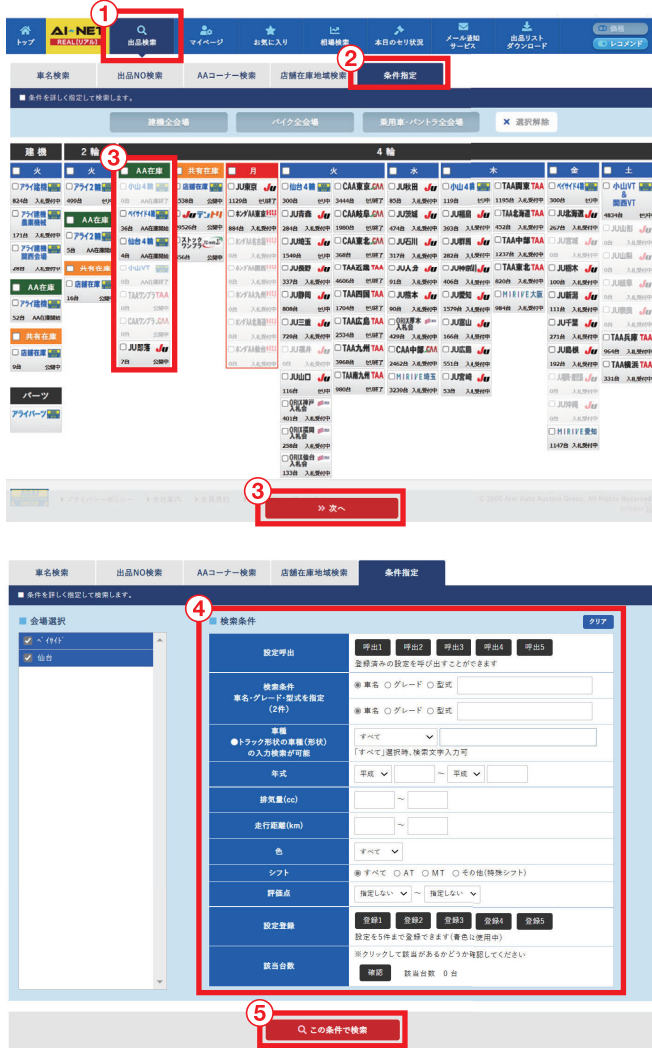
トップ AI-NET REAL(リアル) ① 出品検索 マイページ お気に入り 相場検索 本日のセリ状況 メール通知サービス 出品リストダウンロード 価格 レコメンド

車名検索 出品NO検索 AAコーナー検索 店舗在庫地域検索 ② 条件指定

■ 条件を詳しく指定して検索します。

建機全会場 バイク全会場 乗用車・バントラ全会場 ✕ 選択解除

建機 2輪 4輪

火 火 ③ AA在庫 共有在庫 月 火 水 木 金 土

アライ建機 824台 入札受付中
アライ建機 171台 入札受付中
アライ建機 関西会場 29台 入札受付中
AA在庫 52台 入札受付中
共有在庫
店舗在庫 9台 公開中
パーツ
アライパーツ

アライ2輪 499台
アライ2輪 5台
AA在庫
アライ2輪 AA在庫開始
共有在庫
店舗在庫 16台

AA在庫
小山4輪 0台
ベイサイド4輪 36台
仙台4輪 4台
小山VT 0台
TAAワンプラ 0台
CAAワンプラ 0台
JU茨城 7台 公開中

共有在庫
店舗在庫 338台 公開中
JUデントリ 9526台
ストックワンプラ 256台

月
JU東京 1129台 受付終了
ホンダ八潮会場 884台
JU東京 880台

火
仙台4輪 300台
JU奈良 284台
JU埼玉 1549台
JU長野 337台
JU静岡 808台
JU三重 729台
JU岩手 298台
JU山口 116台
ORIX神戸入札会 401台
ORIX福岡入札会 228台
ORIX仙台入札会 133台

CAA東京 3444台
CAA岐阜 1980台
CAA東北 368台
TAA四国 2534台
TAA広島 1704台
TAA九州 3968台
TAA南九州 980台

水
JU秋田 85台
JU茨城 474台
JU石川 317台
JU大分 424台
JU熊本 429台
CAA中部 2462台
MIRIVE埼玉 3230台

小山4輪 119台
JU福島 363台
JU群馬 282台
JU中部 406台
JU愛知 1579台
JU富山 166台
JU広島 551台
JU宮崎 53台

木
TAA関東 1195台
TAA北海道 452台
TAA中部 1237台
TAA東北 820台
MIRIVE大阪 984台

金
ベイサイド4輪 300台
JU北海道 267台
JU宮城
JU栃木 100台
JU新潟 111台
JU千葉 271台
JU長野 192台
JU岡山
MIRIVE愛知 1147台

土
小山VT & 関西VT 4834台
JU山形
JU山梨
TAA兵庫 964台
TAA横浜 331台

③ » 次へ

© 2005 Aiai Auto Auction Group. All Rights Reserved.

車名検索 出品NO検索 AAコーナー検索 店舗在庫地域検索 条件指定

■ 条件を詳しく指定して検索します。

■ 会場選択
ベイサイド
仙台

④ ■ 検索条件 クリア

| 設定呼出 | 呼出1 呼出2 呼出3 呼出4 呼出5 登録済みの設定を呼び出すことができます |
|---|---|
| 検索条件 車名・グレード・型式を指定 (2件) | ◉ 車名 ○ グレード ○ 型式 / ◉ 車名 ○ グレード ○ 型式 |
| 車種 ●トラック形状の車種(形状)の入力検索が可能 | すべて 「すべて」選択時、検索文字入力可 |
| 年式 | 平成 ~ 平成 |
| 排気量(cc) | ~ |
| 走行距離(km) | ~ |
| 色 | すべて |
| シフト | ◉ すべて ○ AT ○ MT ○ その他(特殊シフト) |
| 評価点 | 指定しない ~ 指定しない |
| 設定登録 | 登録1 登録2 登録3 登録4 登録5 設定を5件まで登録できます(青色は使用中) |
| 該当台数 | ※クリックして該当があるかどうか確認してください 確認 該当台数 0 台 |

⑤ この条件で検索